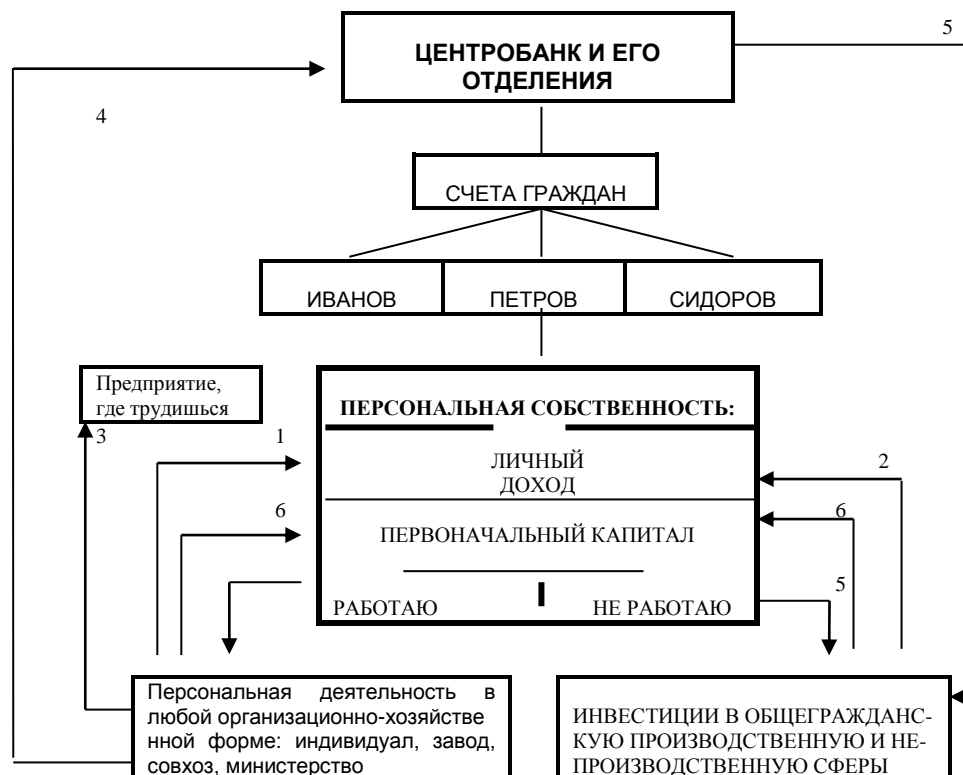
5

ЦЕНТРОБАНК И ЕГО ОТДЕЛЕНИЯ

4

СЧЕТА ГРАЖДАН

| ИВАНОВ | ПЕТРОВ | СИДОРОВ |
|---|---|---|

Предприятие, где трудишься

3

ПЕРСОНАЛЬНАЯ СОБСТВЕННОСТЬ:

1

ЛИЧНЫЙ ДОХОД

2

6

ПЕРВОНАЧАЛЬНЫЙ КАПИТАЛ

6

РАБОТАЮ

НЕ РАБОТАЮ

5

Персональная деятельность в любой организационно-хозяйственной форме: индивидуал, завод, совхоз, министерство

ИНВЕСТИЦИИ В ОБЩЕГРАЖДАНСКУЮ ПРОИЗВОДСТВЕННУЮ И НЕПРОИЗВОДСТВЕННУЮ СФЕРЫ